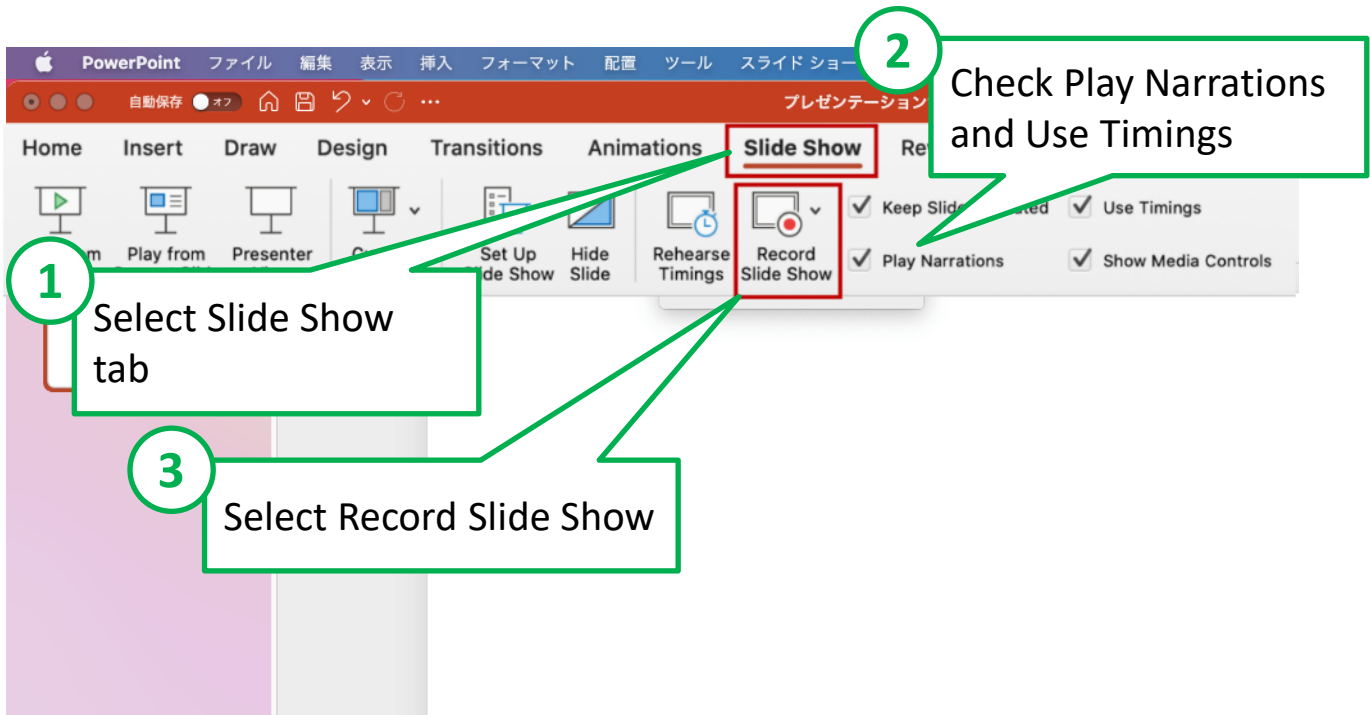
PowerPoint ファイル 編集 表示 挿入 フォーマット 配置 ツール スライド ショー

自動保存 オフ

プレゼンテーション

Home Insert Draw Design Transitions Animations Slide Show Re

m Play from Presenter C Set Up Slide Show Hide Slide Rehearse Timings Record Slide Show

Keep Slid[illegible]ated Use Timings

Play Narrations Show Media Controls

2 Check Play Narrations and Use Timings

1 Select Slide Show tab

3 Select Record Slide Show